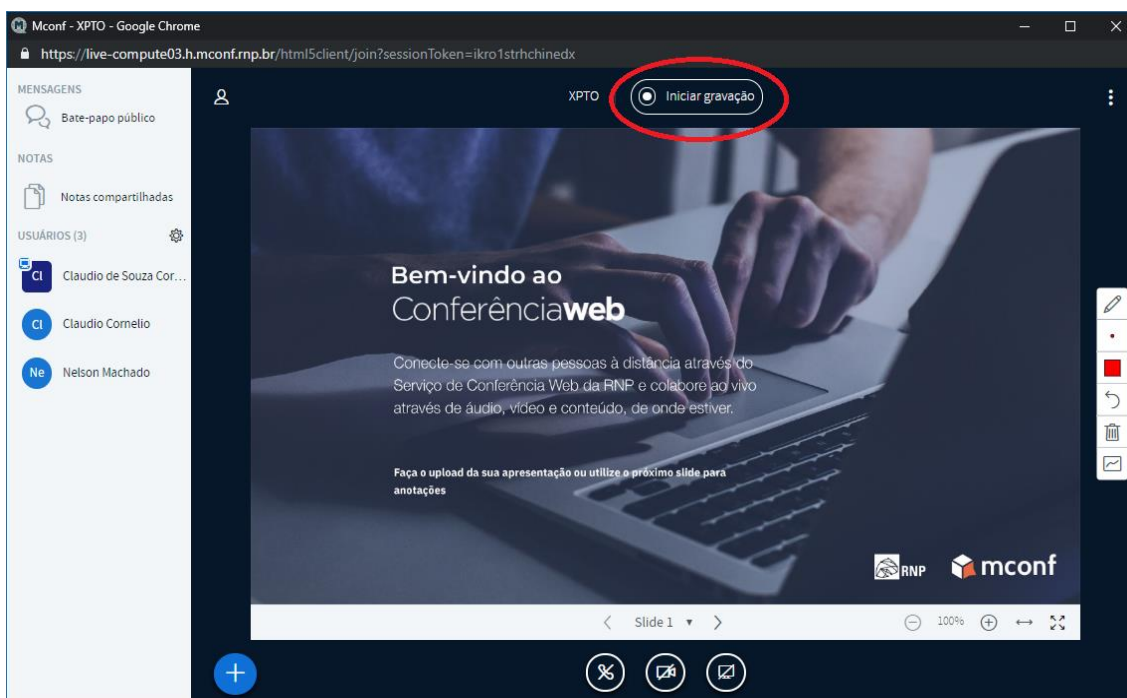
Mconf - XPTO - Google Chrome

https://live-compute03.h.mconf.rnp.br/html5client/join?sessionToken=ikro1strhchinedx

MENSAGENS

Bate-papo público

NOTAS

Notas compartilhadas

USUÁRIOS (3)

Cl Claudio de Souza Cor...

Cl Claudio Cornelio

Ne Nelson Machado

XPTO

Iniciar gravação

Bem-vindo ao
Conferênciaweb

Conecte-se com outras pessoas à distância através do Serviço de Conferência Web da RNP e colabore ao vivo através de áudio, vídeo e conteúdo, de onde estiver.

Faça o upload da sua apresentação ou utilize o próximo slide para anotações

RNP mconf

Slide 1

100%